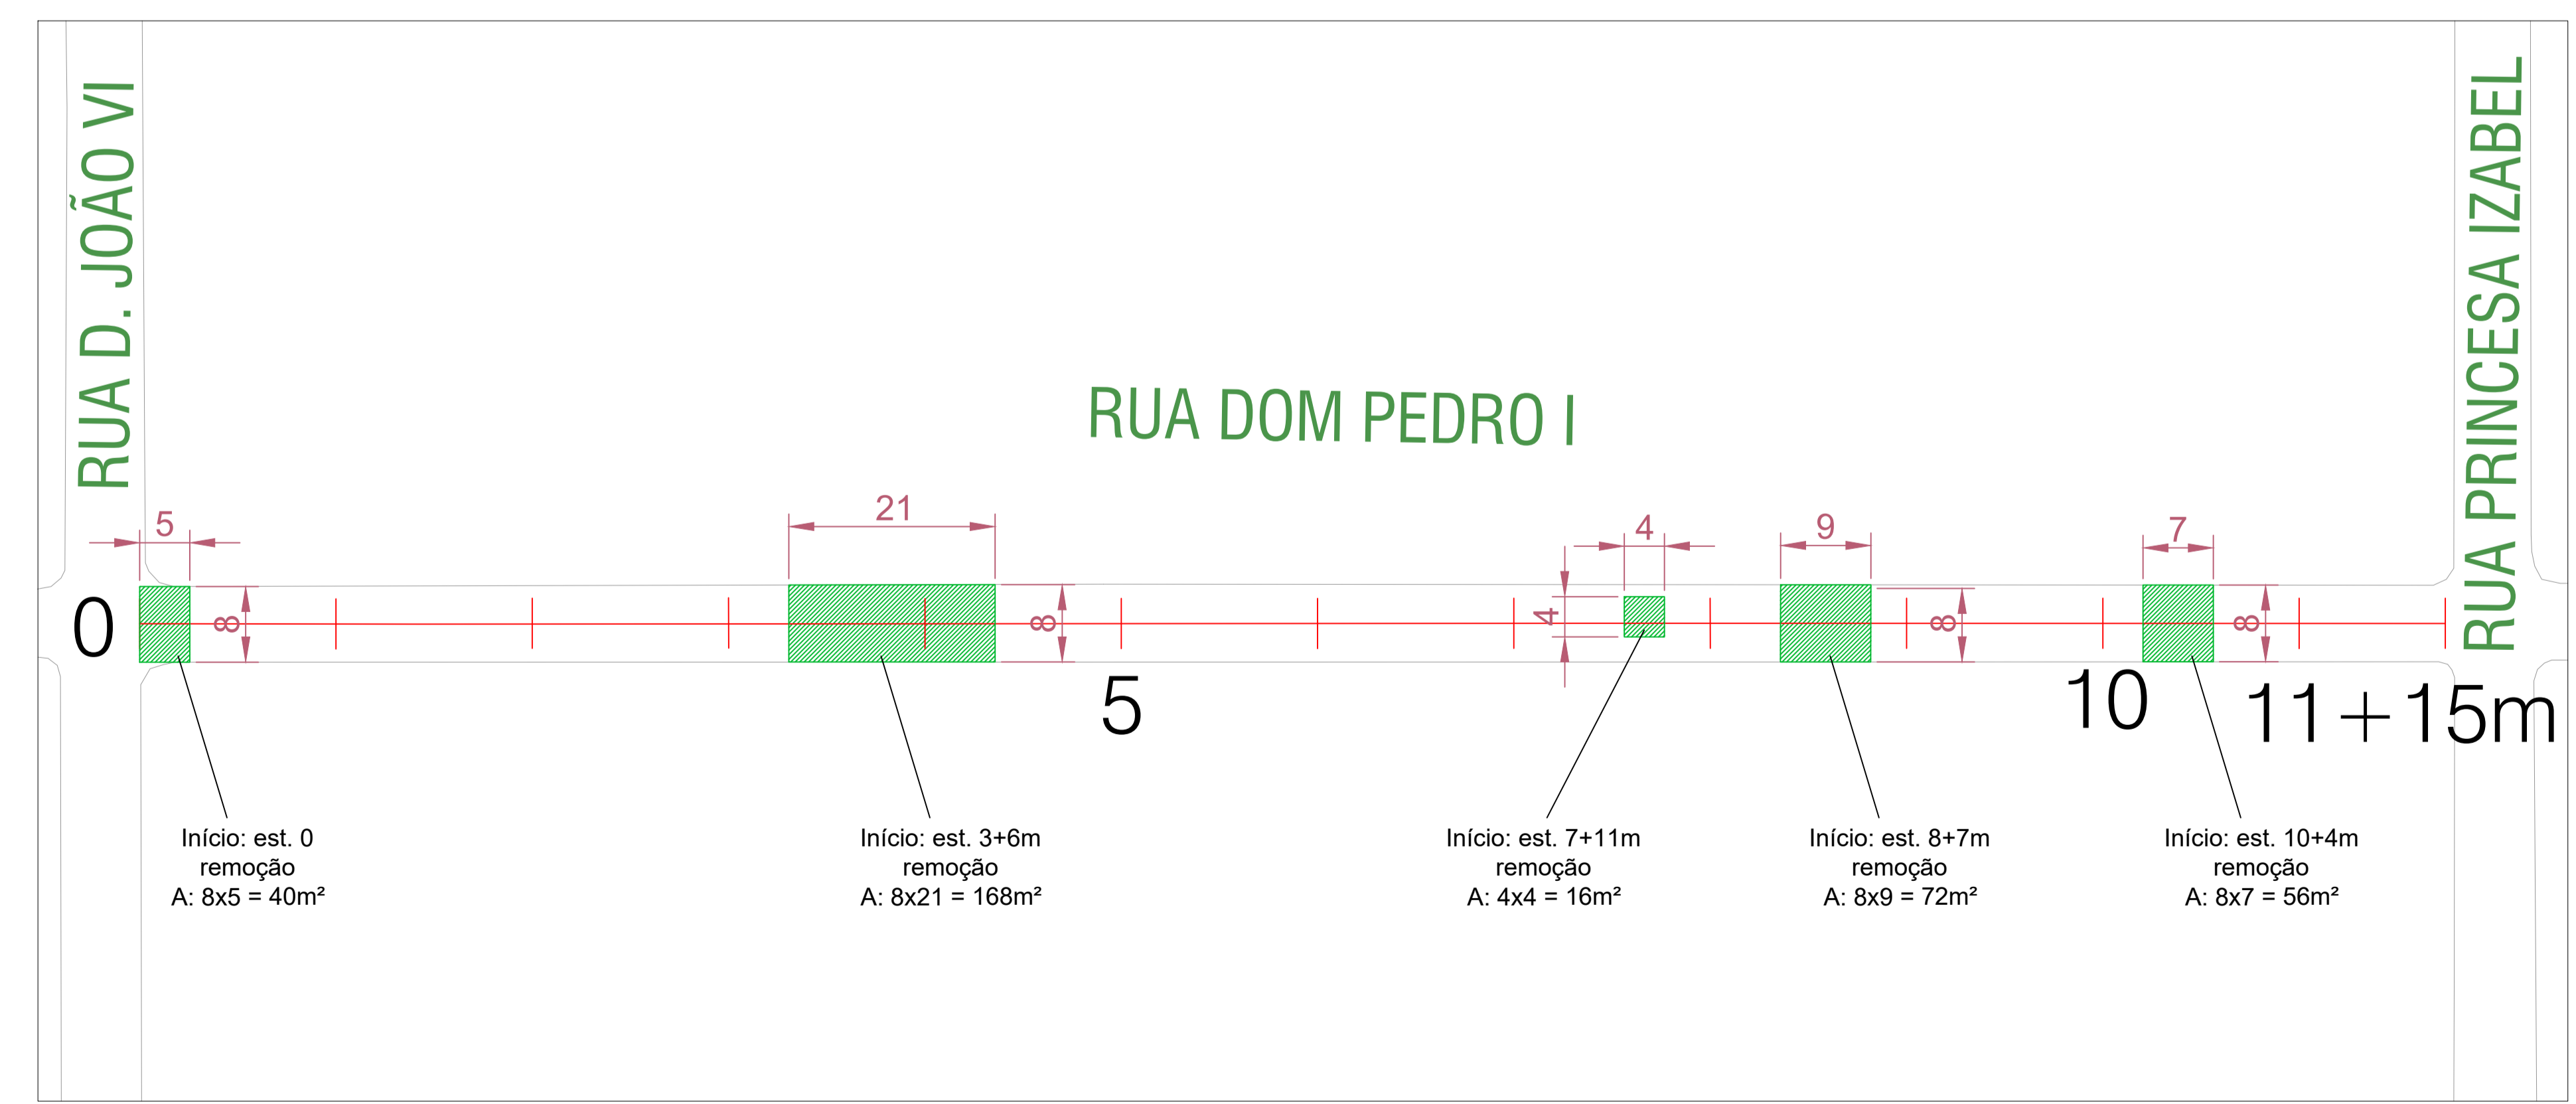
RUA D. JOÃO VI

RUA DOM PEDRO I

RUA PRINCESA IZABEL

5

21

4

9

7

0

8

8

4

8

8

5

10

11+15m

Início: est. 0
remoção
A: 8x5 = 40m²

Início: est. 3+6m
remoção
A: 8x21 = 168m²

Início: est. 7+11m
remoção
A: 4x4 = 16m²

Início: est. 8+7m
remoção
A: 8x9 = 72m²

Início: est. 10+4m
remoção
A: 8x7 = 56m²